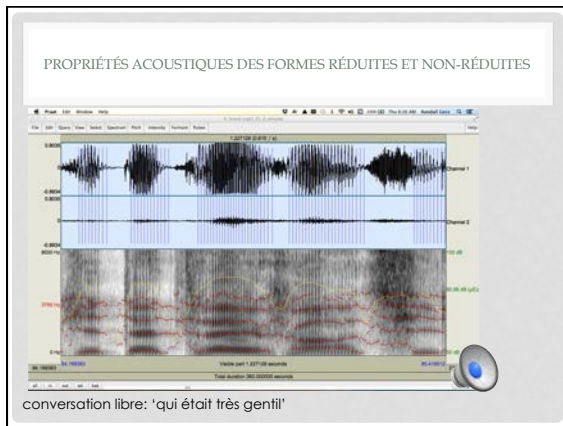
PROPRIÉTÉS ACOUSTIQUES DES FORMES RÉDUITES ET NON-RÉDUITES

Praat Edit Window Help

File Edit Query View Select Spectrum Pitch Intensity Formant Pulses

Help

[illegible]

Channel 1

Channel 2

Visible part 1.227128 seconds

Total duration 380.000000 seconds

all in out sel bak

conversation libre: 'qui était très gentil'